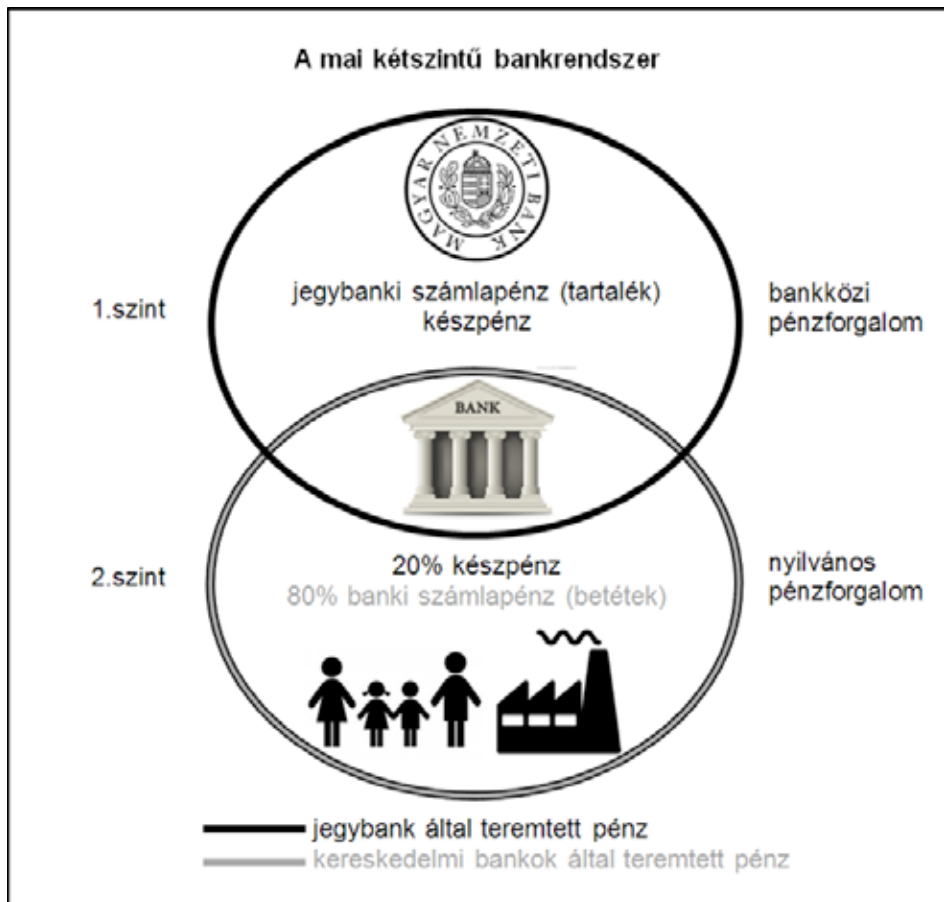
A mai kétszintű bankrendszer

MAGYAR NEMZETI BANK

1.szint

jegybanki számlapénz (tartalék)
készpénz

bankközi pénzforgalom

BANK

2.szint

20% készpénz
80% banki számlapénz (betétek)

nyilvános pénzforgalom

jegybank által teremtett pénz
kereskedelmi bankok által teremtett pénz